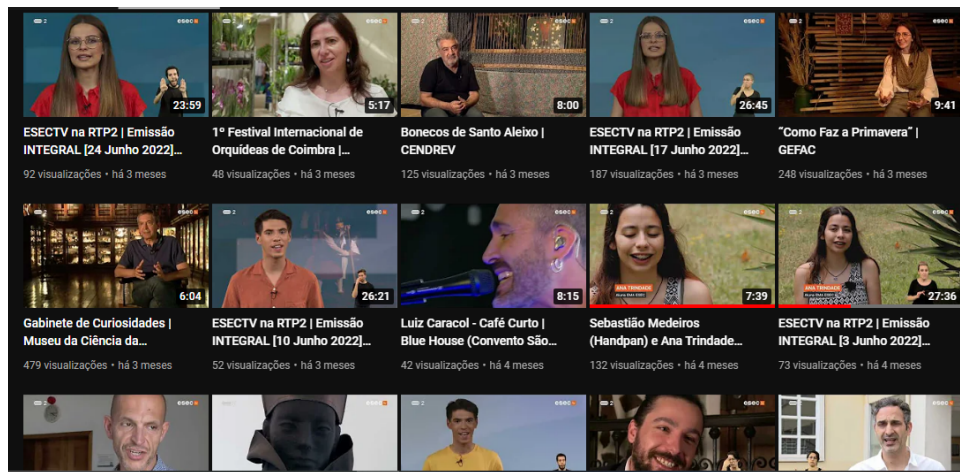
23:59
ESECTV na RTP2 | Emissão INTEGRAL [24 Junho 2022]...
92 visualizações • há 3 meses

5:17
1º Festival Internacional de Orquídeas de Coimbra |...
48 visualizações • há 3 meses

8:00
Bonecos de Santo Aleixo | CENDREV
125 visualizações • há 3 meses

26:45
ESECTV na RTP2 | Emissão INTEGRAL [17 Junho 2022]...
187 visualizações • há 3 meses

9:41
"Como Faz a Primavera" | GEFAC
248 visualizações • há 3 meses

6:04
Gabinete de Curiosidades | Museu da Ciência da...
479 visualizações • há 3 meses

26:21
ESECTV na RTP2 | Emissão INTEGRAL [10 Junho 2022]...
52 visualizações • há 3 meses

8:15
Luiz Caracol - Café Curto | Blue House (Convento São...
42 visualizações • há 4 meses

ANA TRINDADE
7:39
Sebastião Medeiros (Handpan) e Ana Trindade...
132 visualizações • há 4 meses

ANA TRINDADE
27:36
ESECTV na RTP2 | Emissão INTEGRAL [3 Junho 2022]...
73 visualizações • há 4 meses